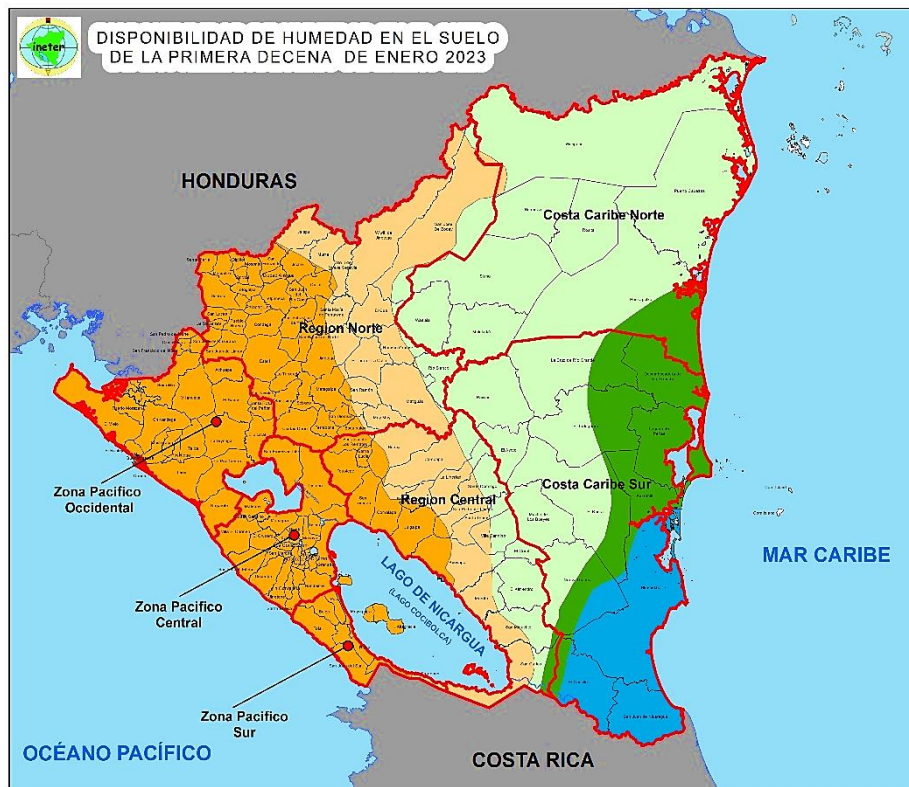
ineter

DISPONIBILIDAD DE HUMEDAD EN EL SUELO DE LA PRIMERA DECENA DE ENERO 2023

HONDURAS

Costa Caribe Norte

Region Norte

Zona Pacifico Occidental

Region Central

Costa Caribe Sur

Zona Pacifico Central

LAGO DE NICARGUA (LAGO COCIBOLCA)

MAR CARIBE

Zona Pacifico Sur

OCÉANO PACÍFICO

COSTA RICA